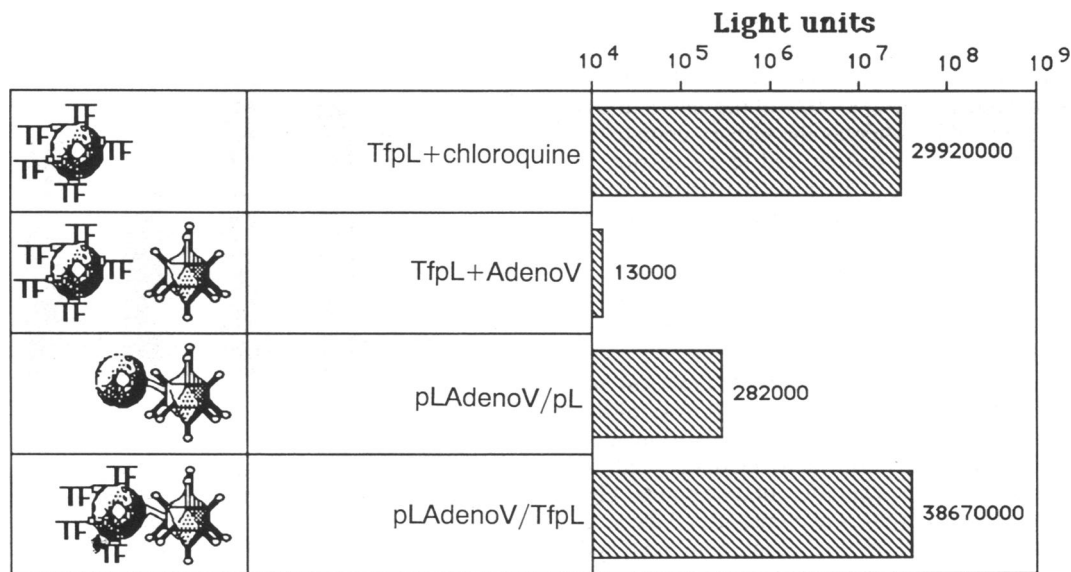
Light units

$10^4$ $10^5$ $10^6$ $10^7$ $10^8$ $10^9$

| | | |
|---|---|---|
| TF TF TF TF | TfpL+chloroquine | 29920000 |
| TF TF TF TF | TfpL+AdenoV | 13000 |
| | pLAdenoV/pL | 282000 |
| TF TF TF TF | pLAdenoV/TfpL | 38670000 |